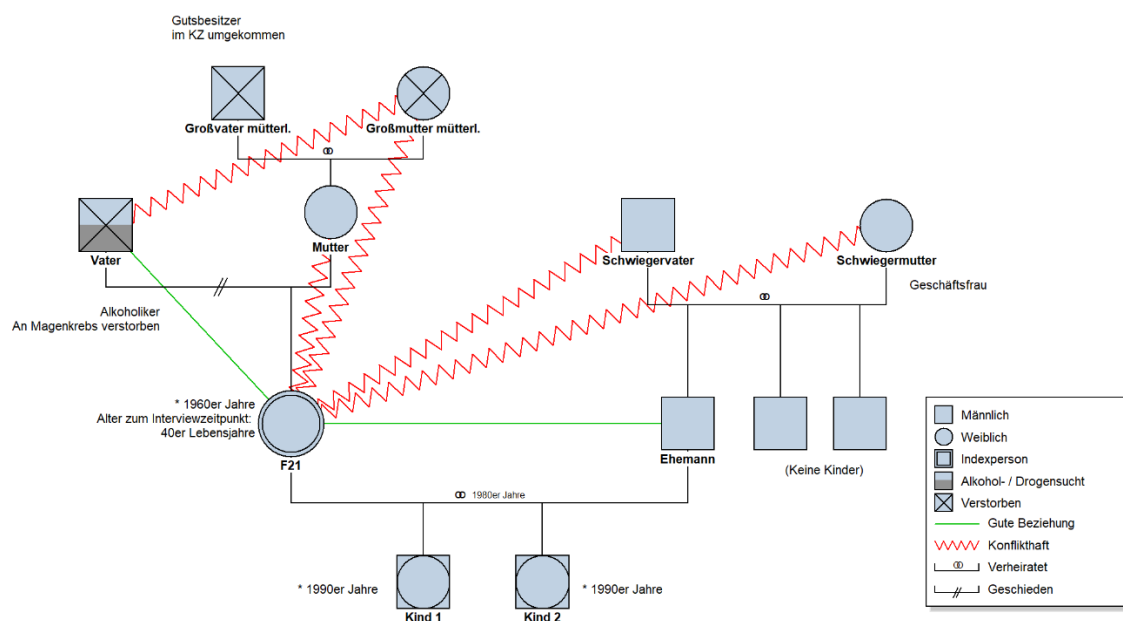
Gutsbesitzer
im KZ umgekommen

Großvater mütterl.

Großmutter mütterl.

Vater

Mutter

Schwiegervater

Schwiegermutter

Geschäftsfrau

Alkoholiker
An Magenkrebs verstorben

* 1960er Jahre
Alter zum Interviewzeitpunkt:
40er Lebensjahre

F21

Ehemann

(Keine Kinder)

1980er Jahre

* 1990er Jahre

* 1990er Jahre

Kind 1

Kind 2

Männlich
Weiblich
Indexperson
Alkohol- / Drogensucht
Verstorben
Gute Beziehung
Konflikthaft
Verheiratet
Geschieden